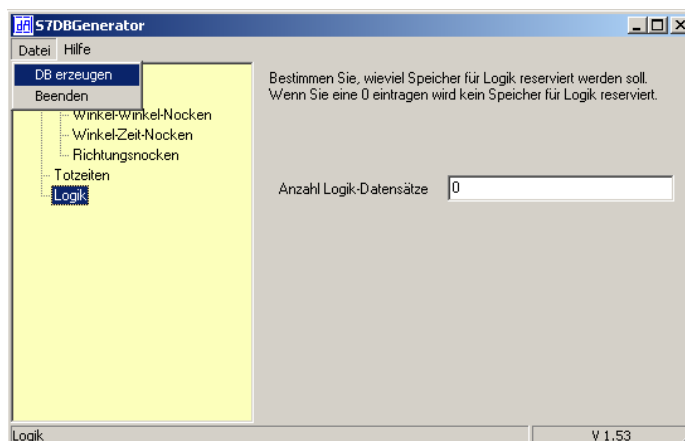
S7DBGenerator

Datei Hilfe

DB erzeugen
Beenden

Winkel-Winkel-Nocken
Winkel-Zeit-Nocken
Richtungsnocken
Totzeiten
Logik

Bestimmen Sie, wieviel Speicher für Logik reserviert werden soll. Wenn Sie eine 0 eintragen wird kein Speicher für Logik reserviert.

Anzahl Logik-Datensätze 0

Logik
V 1.53